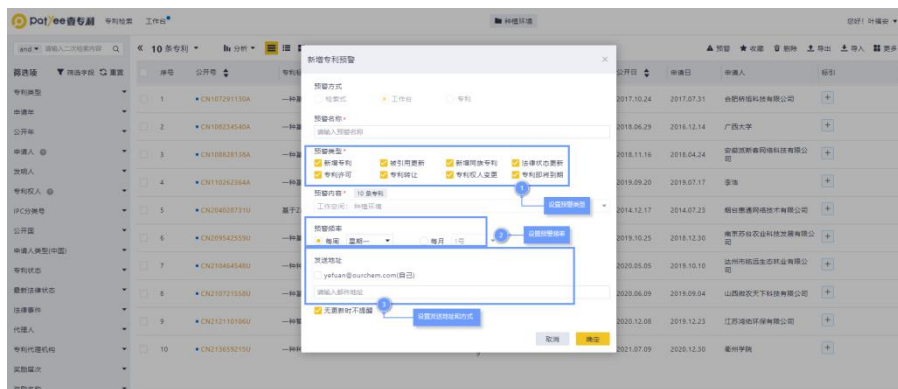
Patyee 睿专利 专利检索 工作台

种植环境

您好！叶福岩

and 请输入二次检索内容 Q

《 10 条专利

分析

预警 收藏 删除 导出 导入 更多

筛选项 筛选字段 重置

专利类型

申请年

公开年

申请人

发明人

专利权人

IPC分类号

公开国

申请人类型(中国)

专利状态

最新法律状态

法律事件

代理人

专利代理机构

实际审次

序号 公开号 专利

公开日 申请日 申请人 标引

1 CN107291130A 2017.10.24 2017.07.31 合肥桥福科技有限公司

2 CN108234540A 2018.06.29 2016.12.14 广西大学

3 CN108828138A 2018.11.16 2018.04.24 安徽泓新泰网络科技有限公司

4 CN110262364A 2019.09.20 2019.07.17 李强

5 CN204028731U 2014.12.17 2014.07.23 烟台惠通网络技术有限公司

6 CN209542559U 2019.10.25 2018.12.30 南京苏吉农业科技发展有限公司

7 CN210464549U 2020.05.05 2019.10.10 沧州市航运生态农业有限公司

8 CN210721558U 2020.06.09 2019.09.04 山西晋农天下科技有限公司

9 CN212110106U 2020.12.08 2019.12.23 江苏鸿佑环保有限公司

10 CN213659215U 2021.07.09 2020.12.30 衢州学院

新增专利预警

预警方式
检索式 工作台 专利

预警名称 *
请输入预警名称

预警类型 *
新增专利 被引用更新 新增同族专利 法律状态更新
专利许可 专利转让 专利权人变更 专利即将到期

预警内容 * 10 条专利
工作空间 种植环境

1 设置预警类型

预警频率
每周 星期一 每月 1日

2 设置预警频率

发送地址
yefuan@ourchem.com(自己)
请输入邮件地址

3 设置发送地址和方式

无更新时不提醒

取消 确定